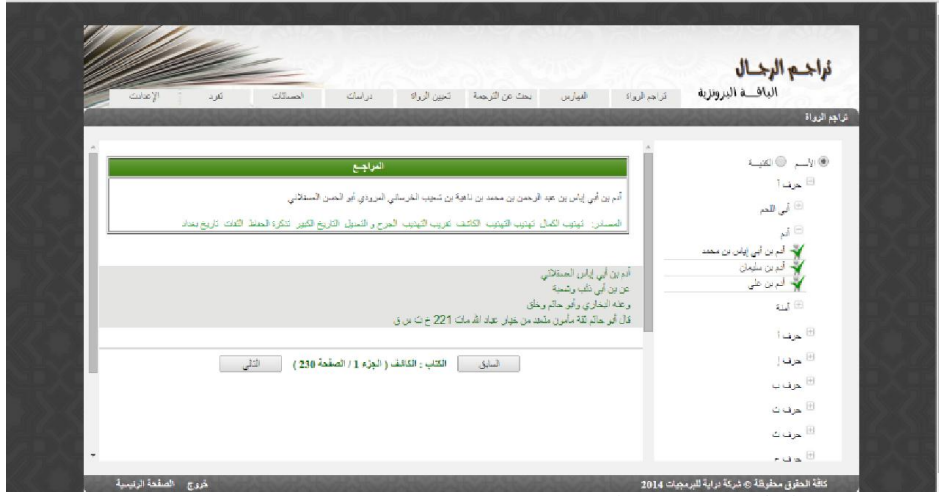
تراجم الرجال
الباقة البرونزية

تراجم الرواة | الفهارس | بحث عن الترجمة | تحيين الرواة | دراسات | اتصالات | تغرد | الإعدادات

تراجم الرواة

الاسم الكنية
حرف آ
أبي النجم
آدم
آدم بن أبي إياس بن محمد
آدم بن سليمان
آدم بن علي
آمنة
حرف أ
حرف إ
حرف ب
حرف ت
حرف ث
حرف ج

المراجع

آدم بن أبي إياس بن عبد الرحمن بن محمد بن ناهية بن شعيب الخرساني المروذي أبو الحسن العسقلاني

المصادر: تهذيب الكمال تهذيب التهذيب الكاشف تقريب التهذيب الجرح و التعديل التاريخ الكبير تذكرة الحفاظ الثقات تاريخ بغداد

آدم بن أبي إياس العسقلاني
عن ابن أبي ذئب وشعبة
وعنه البخاري وأبو حاتم وخلق
قال أبو حاتم ثقة مأمون متعبد من خيار عباد الله مات 221 خ ت س ق

السابق | الكتاب : الكاشف ( الجزء 1 / الصفحة 230 ) | التالي

كافة الحقوق محفوظة © شركة دراية للبرمجيات 2014
خروج الصفحة الرئيسية